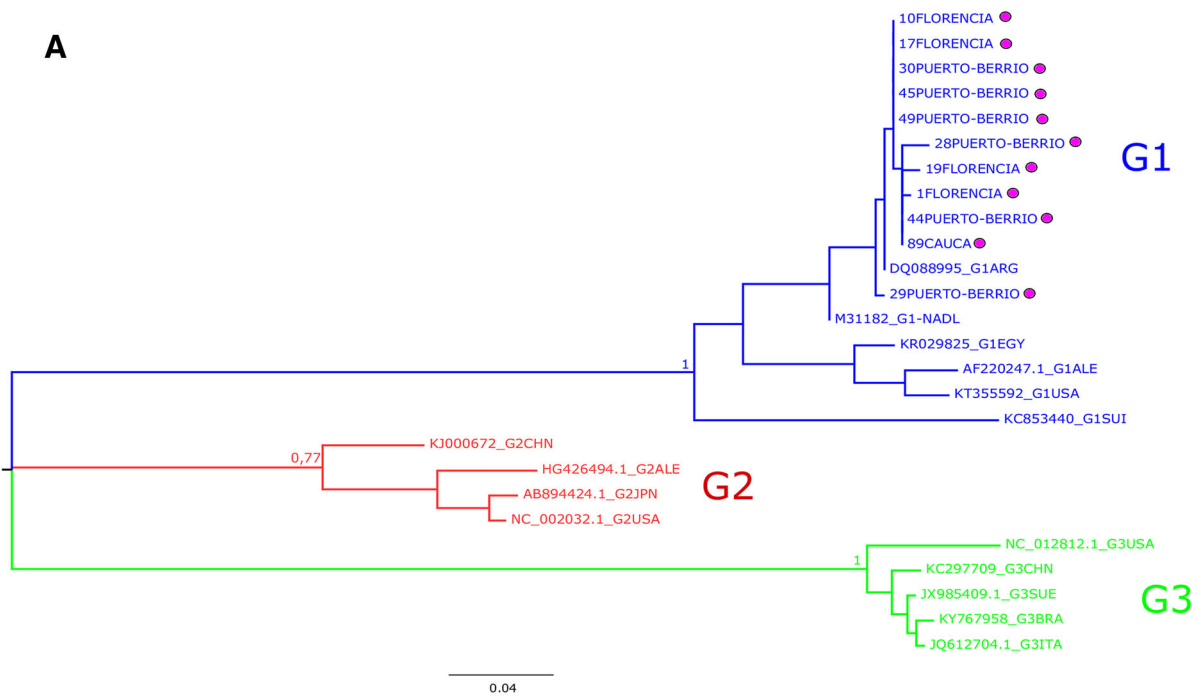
A

10FLORENCIA
17FLORENCIA
30PUERTO-BERRIO
45PUERTO-BERRIO
49PUERTO-BERRIO
28PUERTO-BERRIO
19FLORENCIA
1FLORENCIA
44PUERTO-BERRIO
89CAUCA
DQ088995_G1ARG
29PUERTO-BERRIO
M31182_G1-NADL
KR029825_G1EGY
AF220247.1_G1ALE
KT355592_G1USA
KC853440_G1SUI

G1

1

0,77
KJ000672_G2CHN
HG426494.1_G2ALE
AB894424.1_G2JPN
NC_002032.1_G2USA

G2

1
NC_012812.1_G3USA
KC297709_G3CHN
JX985409.1_G3SUE
KY767958_G3BRA
JQ612704.1_G3ITA

G3

0.04